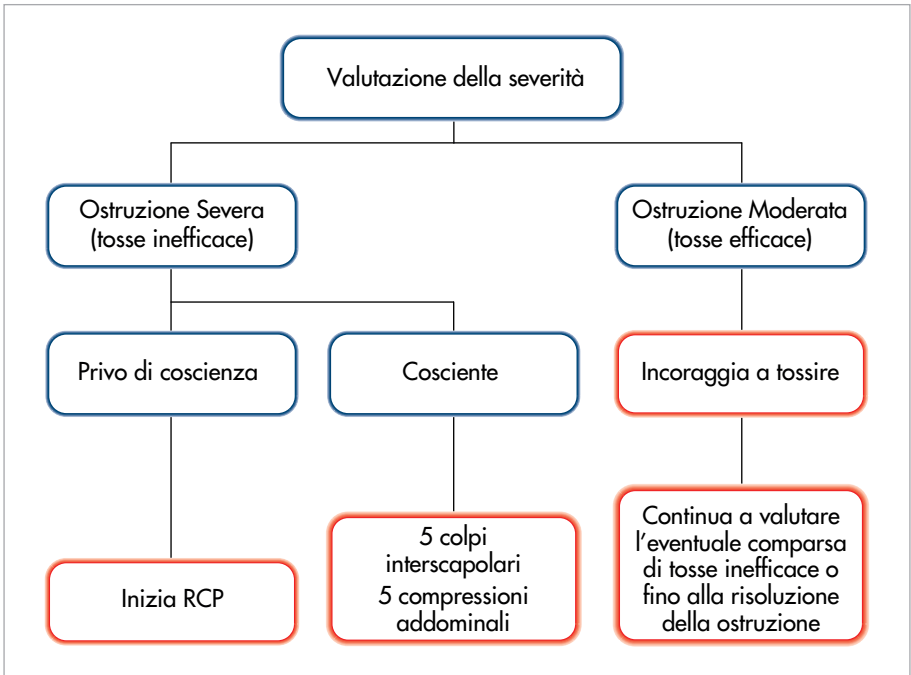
Valutazione della severità

Ostruzione Severa (tosse inefficace)

Ostruzione Moderata (tosse efficace)

Privo di coscienza

Cosciente

Incoraggia a tossire

Inizia RCP

5 colpi interscapolari
5 compressioni addominali

Continua a valutare l'eventuale comparsa di tosse inefficace o fino alla risoluzione della ostruzione